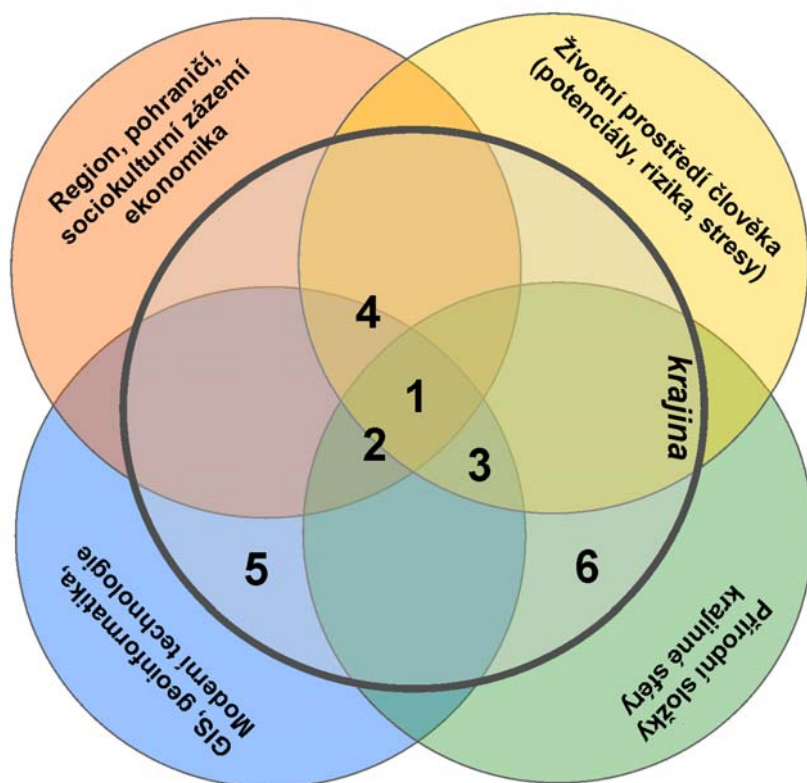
Region, pohraničí, sociokulturní zázemí ekonomika

Životní prostředí člověka (potenciály, rizika, stresy)

4

1

2

3

krajina

5

6

GIS, geoinformatika, Moderní technologie

Přírodní složky krajinné sféry